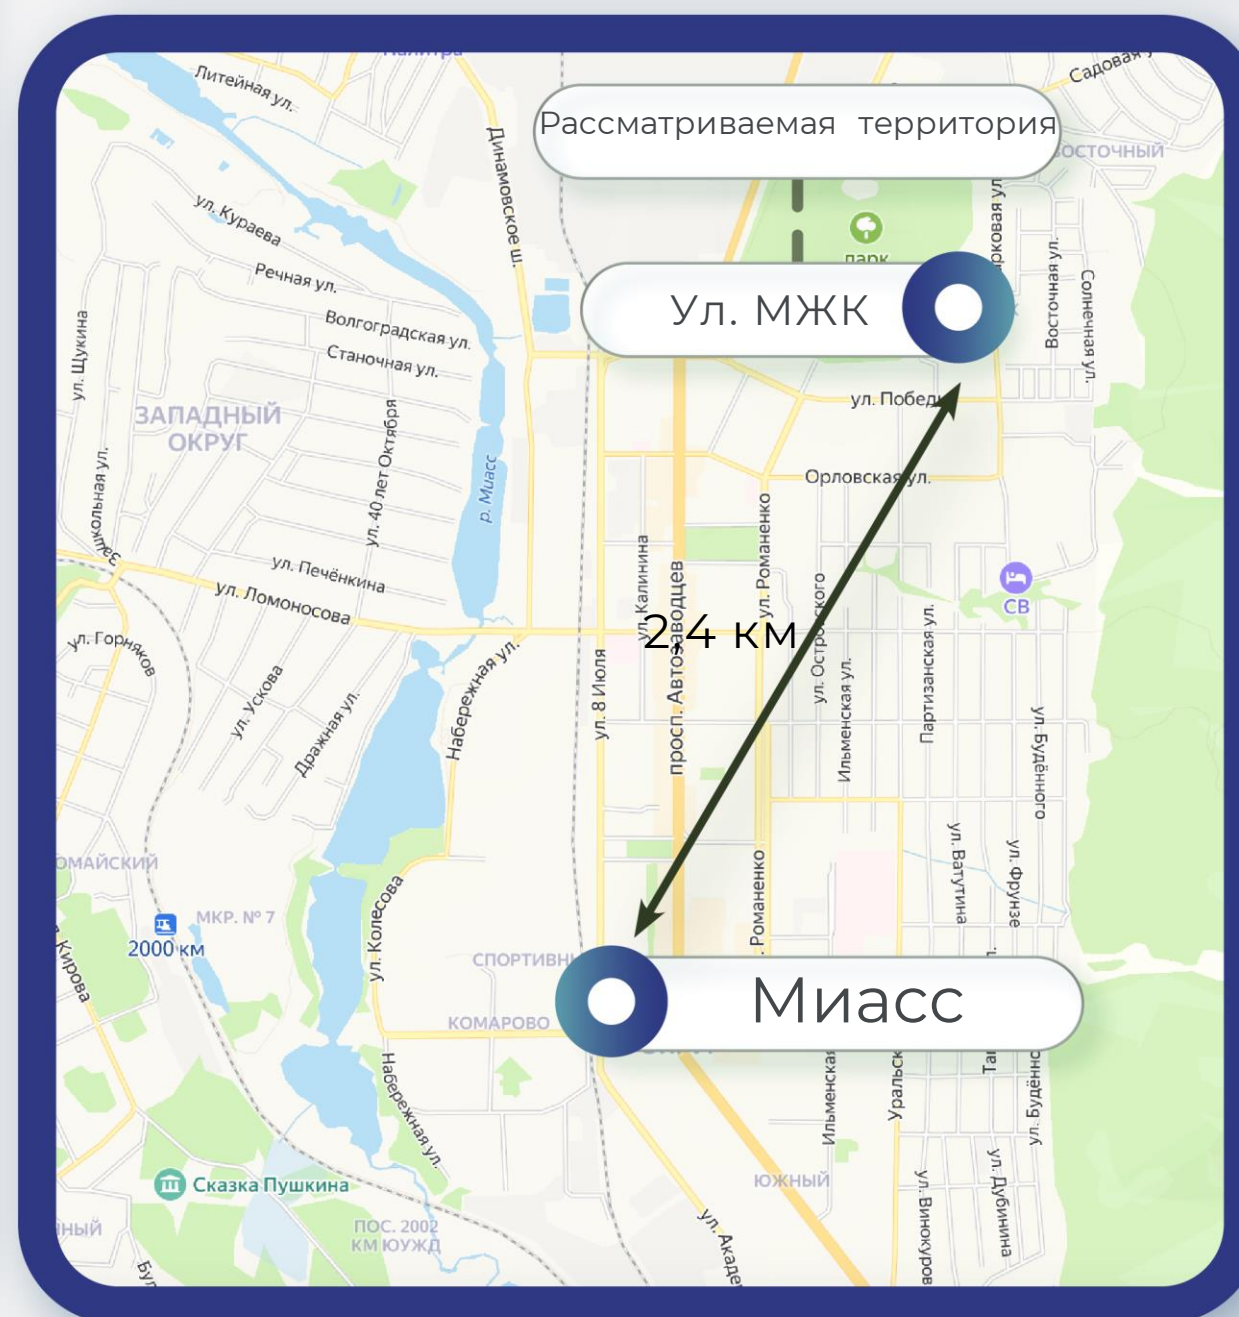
Палитра
Литейная ул.
Садовая
Рассматриваемая территория
Восточный
Динамовское ш.
ул. Кураева
Речная ул.
парк
Ул. МЖК
Парковая ул.
Восточная ул.
Солнечная ул.
Волгоградская ул.
Станочная ул.
ул. Щукина
ЗАПАДНЫЙ ОКРУГ
ул. 40 лет Октября
р. Миасс
ул. Победы
Орловская ул.
Школьная ул.
ул. Печёнкина
ул. Ломоносова
ул. Калинина
просп. Автозаводцев
ул. Романенко
ул. Островского
СВ
ул. Горняков
2,4 км
ул. Ускова
Дражная ул.
Набережная ул.
ул. 8 Июля
Ильменская ул.
Партизанская ул.
ул. Будённого
Ромайский
МКР. № 7
2000 км
ул. Кирова
ул. Колесова
Спортивный
Романенко
ул. Ватутина
ул. Фрунзе
Миасс
Комарово
Ильменская
Уральская
Та
ул. Будённого
Набережная ул.
Сказка Пушкина
Южный
ул. Винокурова
ул. Дубинина
пос. 2002 км ЮУЖД
ул. Акаде
ный
Бу